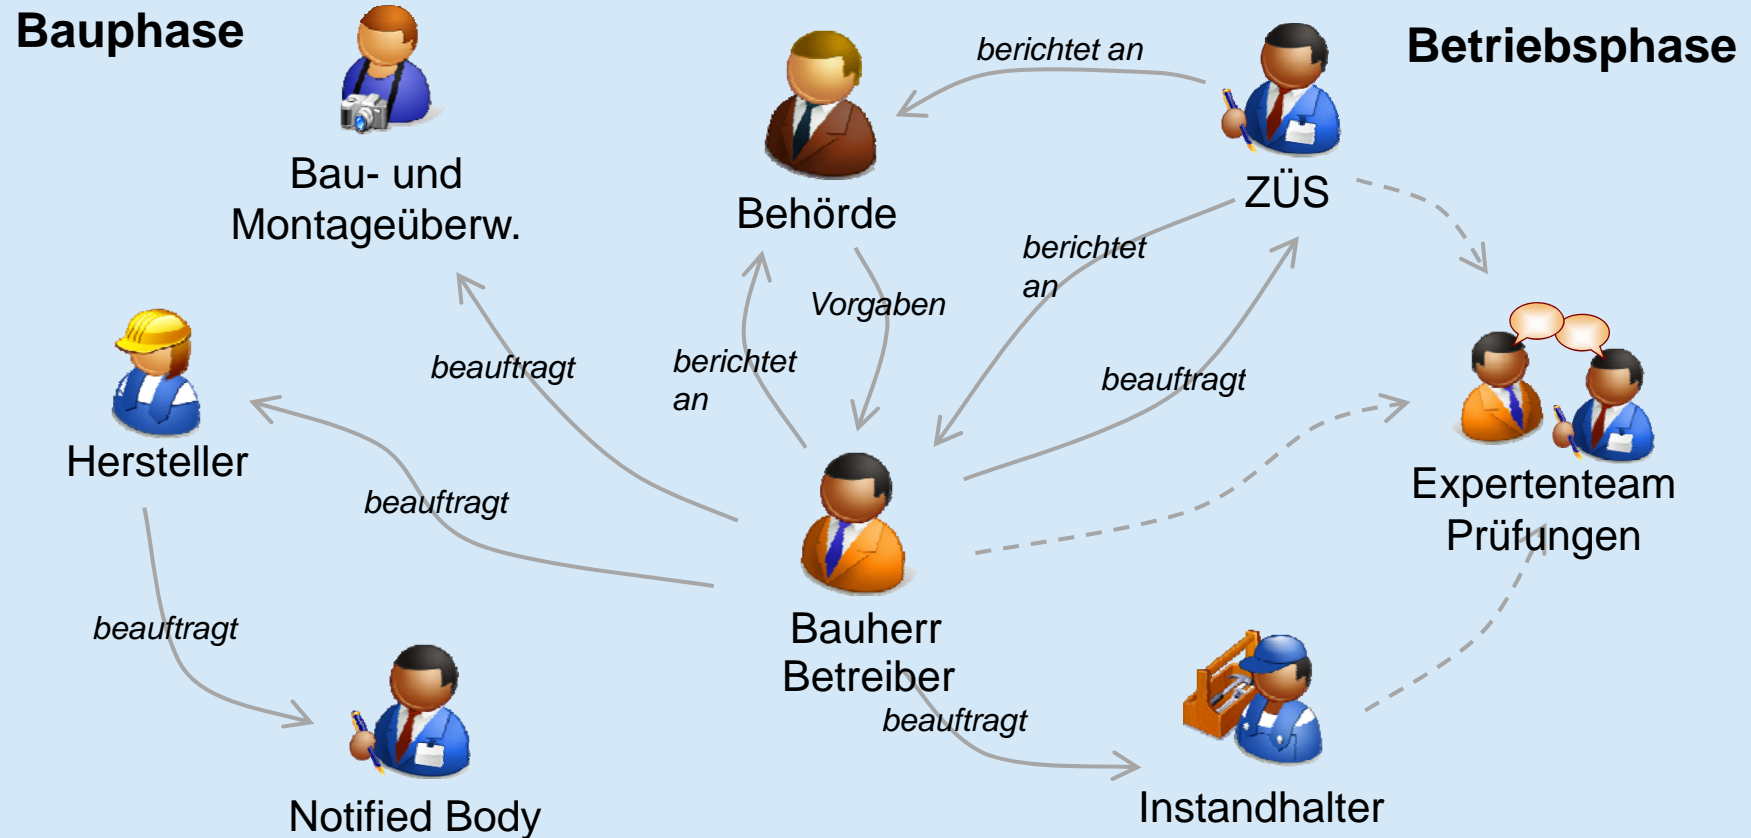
Bauphase

Betriebsphase

Bau- und Montageüberw.

Behörde

berichtet an

ZÜS

berichtet an

Vorgaben

beauftragt

berichtet an

beauftragt

Hersteller

beauftragt

Expertenteam Prüfungen

Bauherr Betreiber

beauftragt

beauftragt

Notified Body

Instandhalter